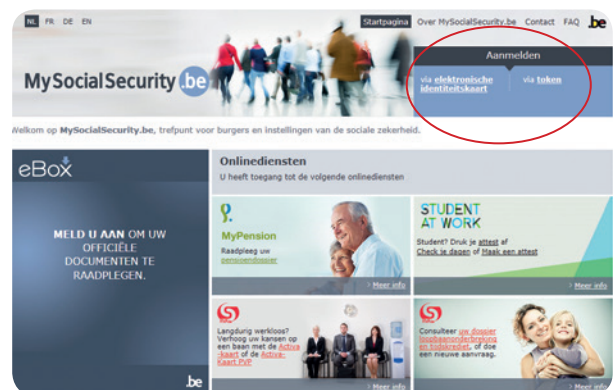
NL FR DE EN

Startpagina Over MySocialSecurity.be Contact FAQ .be

MySocialSecurity.be

Aanmelden

via elektronische identiteitskaart

via token

Welkom op MySocialSecurity.be, trefpunt voor burgers en instellingen van de sociale zekerheid.

eBox

MELD U AAN OM UW OFFICIËLE DOCUMENTEN TE RAADPLEGEN.

.be

Onlinediensten

U heeft toegang tot de volgende onlinediensten

MyPension

Raadpleeg uw pensioendossier

> Meer info

STUDENT AT WORK

Student? Druk je attest af Check je dagen of Maak een attest

> Meer info

Langdurig werkloos? Verhoog uw kansen op een baan met de Activa-kaart of de Activa-Kaart PVP

> Meer info

Consulteer uw dossier loopbaanonderbreking en tijdskrediet, of doe een nieuwe aanvraag.

> Meer info